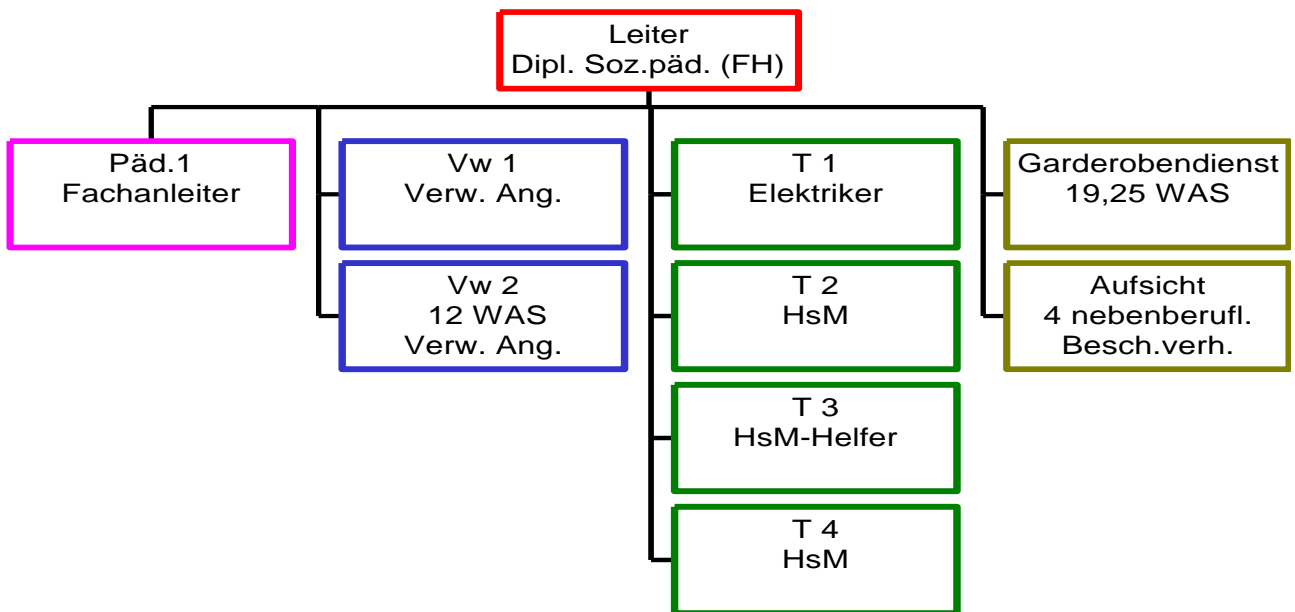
Leiter
Dipl. Soz.päd. (FH)

Päd.1
Fachanleiter

Vw 1
Verw. Ang.

Vw 2
12 WAS
Verw. Ang.

T 1
Elektriker

T 2
HsM

T 3
HsM-Helfer

T 4
HsM

Garderobendienst
19,25 WAS

Aufsicht
4 nebenberufl.
Besch.verh.